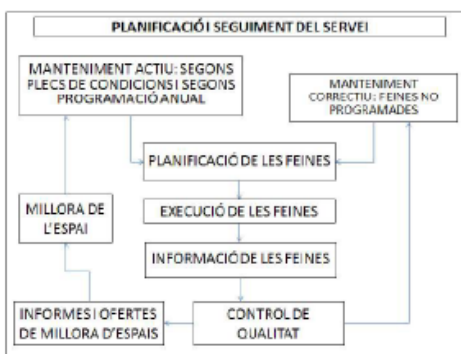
PLANIFICACIÓ I SEGUIMENT DEL SERVEI

MANTENIMENT ACTIU: SEGONS PLECS DE CONDICIONS I SEGONS PROGRAMACIÓ ANUAL

MANTENIMENT CORRECTIU: FEINES NO PROGRAMADES

PLANIFICACIÓ DE LES FEINES

MILLORA DE L'ESPAI

EXECUCIÓ DE LES FEINES

INFORMACIÓ DE LES FEINES

INFORMES I OFERTES DE MILLORA D'ESPAIS

CONTROL DE QUALITAT